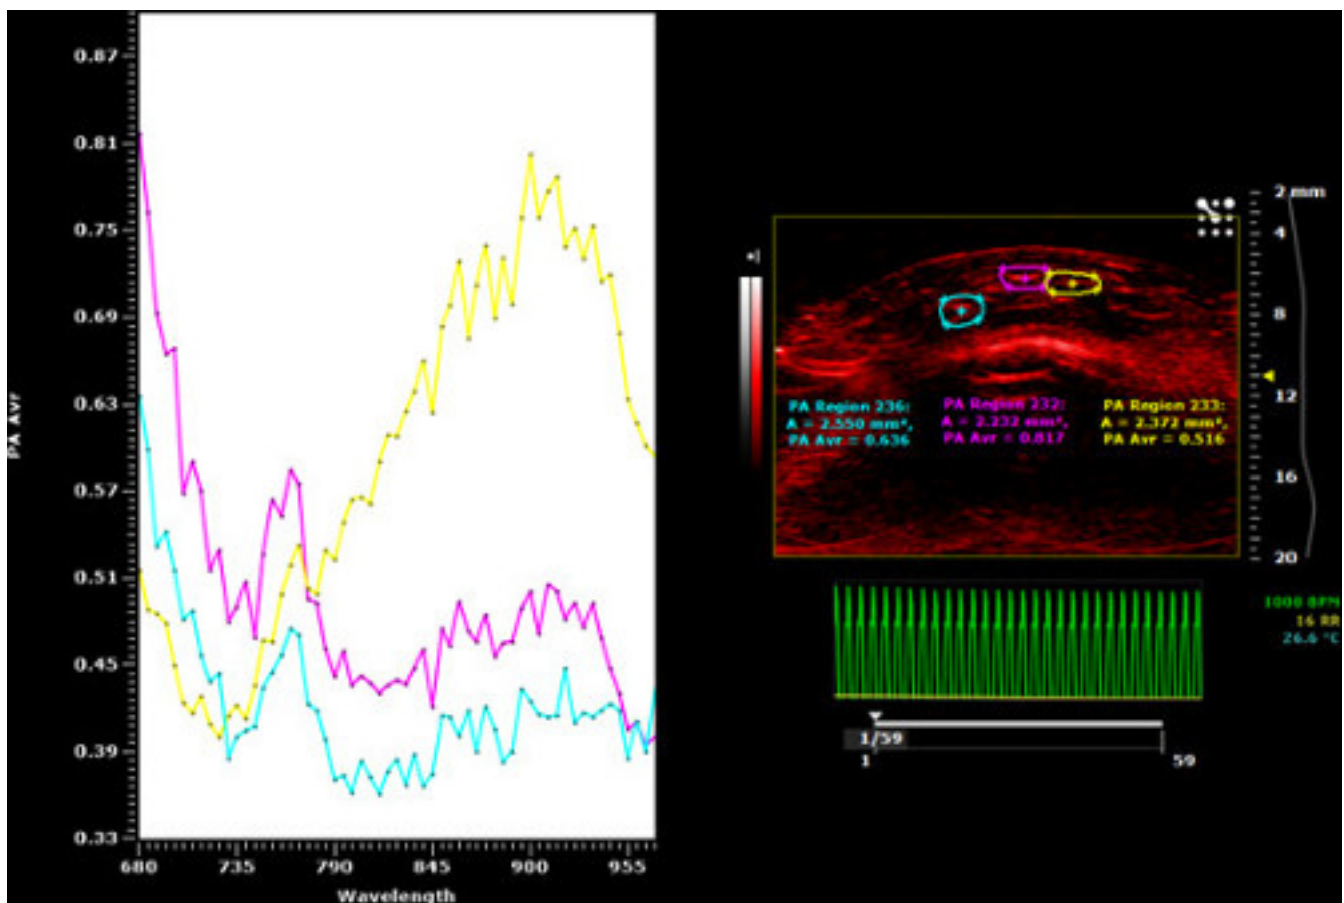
PA Avr

0.87
0.81
0.75
0.69
0.63
0.57
0.51
0.45
0.39
0.33

680 735 790 845 900 955

Wavelength

PA Region 236:
A = 2.550 mm²,
PA Avr = 0.636

PA Region 232:
A = 2.232 mm²,
PA Avr = 0.817

PA Region 233:
A = 2.372 mm²,
PA Avr = 0.516

2 mm
4
8
12
16
20

1000 BPM
16 RR
26.6 °C

1/59
1
59